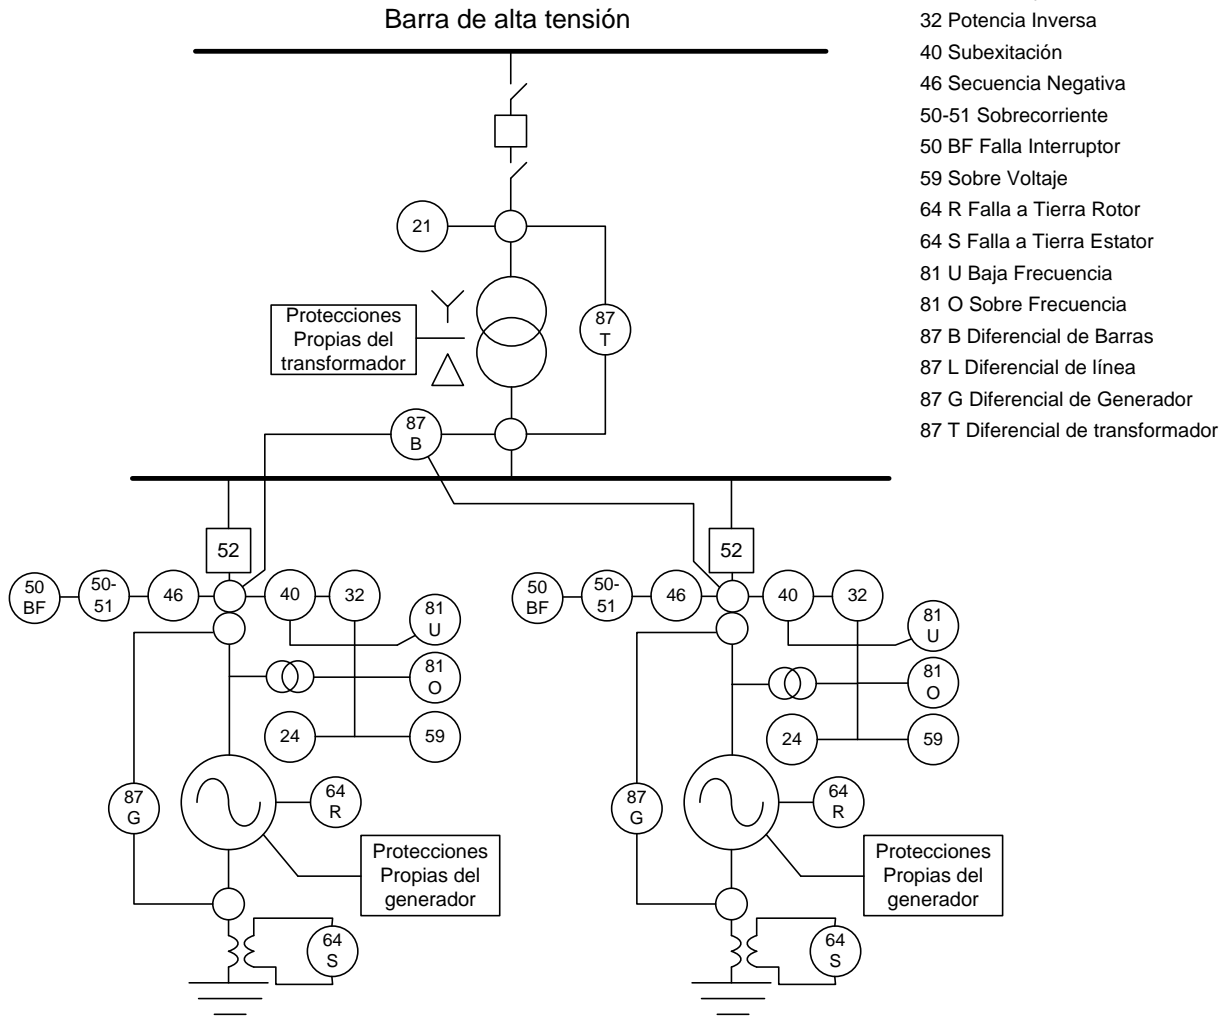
Barra de alta tensión

32 Potencia Inversa
40 Subexitación
46 Secuencia Negativa
50-51 Sobrecorriente
50 BF Falla Interruptor
59 Sobre Voltaje
64 R Falla a Tierra Rotor
64 S Falla a Tierra Estator
81 U Baja Frecuencia
81 O Sobre Frecuencia
87 B Diferencial de Barras
87 L Diferencial de línea
87 G Diferencial de Generador
87 T Diferencial de transformador

21

Protecciones Propias del transformador

87 T

87 B

52

50 BF

50-51

46

40

32

81 U

81 O

24

59

87 G

64 R

Protecciones Propias del generador

64 S

52

50 BF

50-51

46

40

32

81 U

81 O

24

59

87 G

64 R

Protecciones Propias del generador

64 S